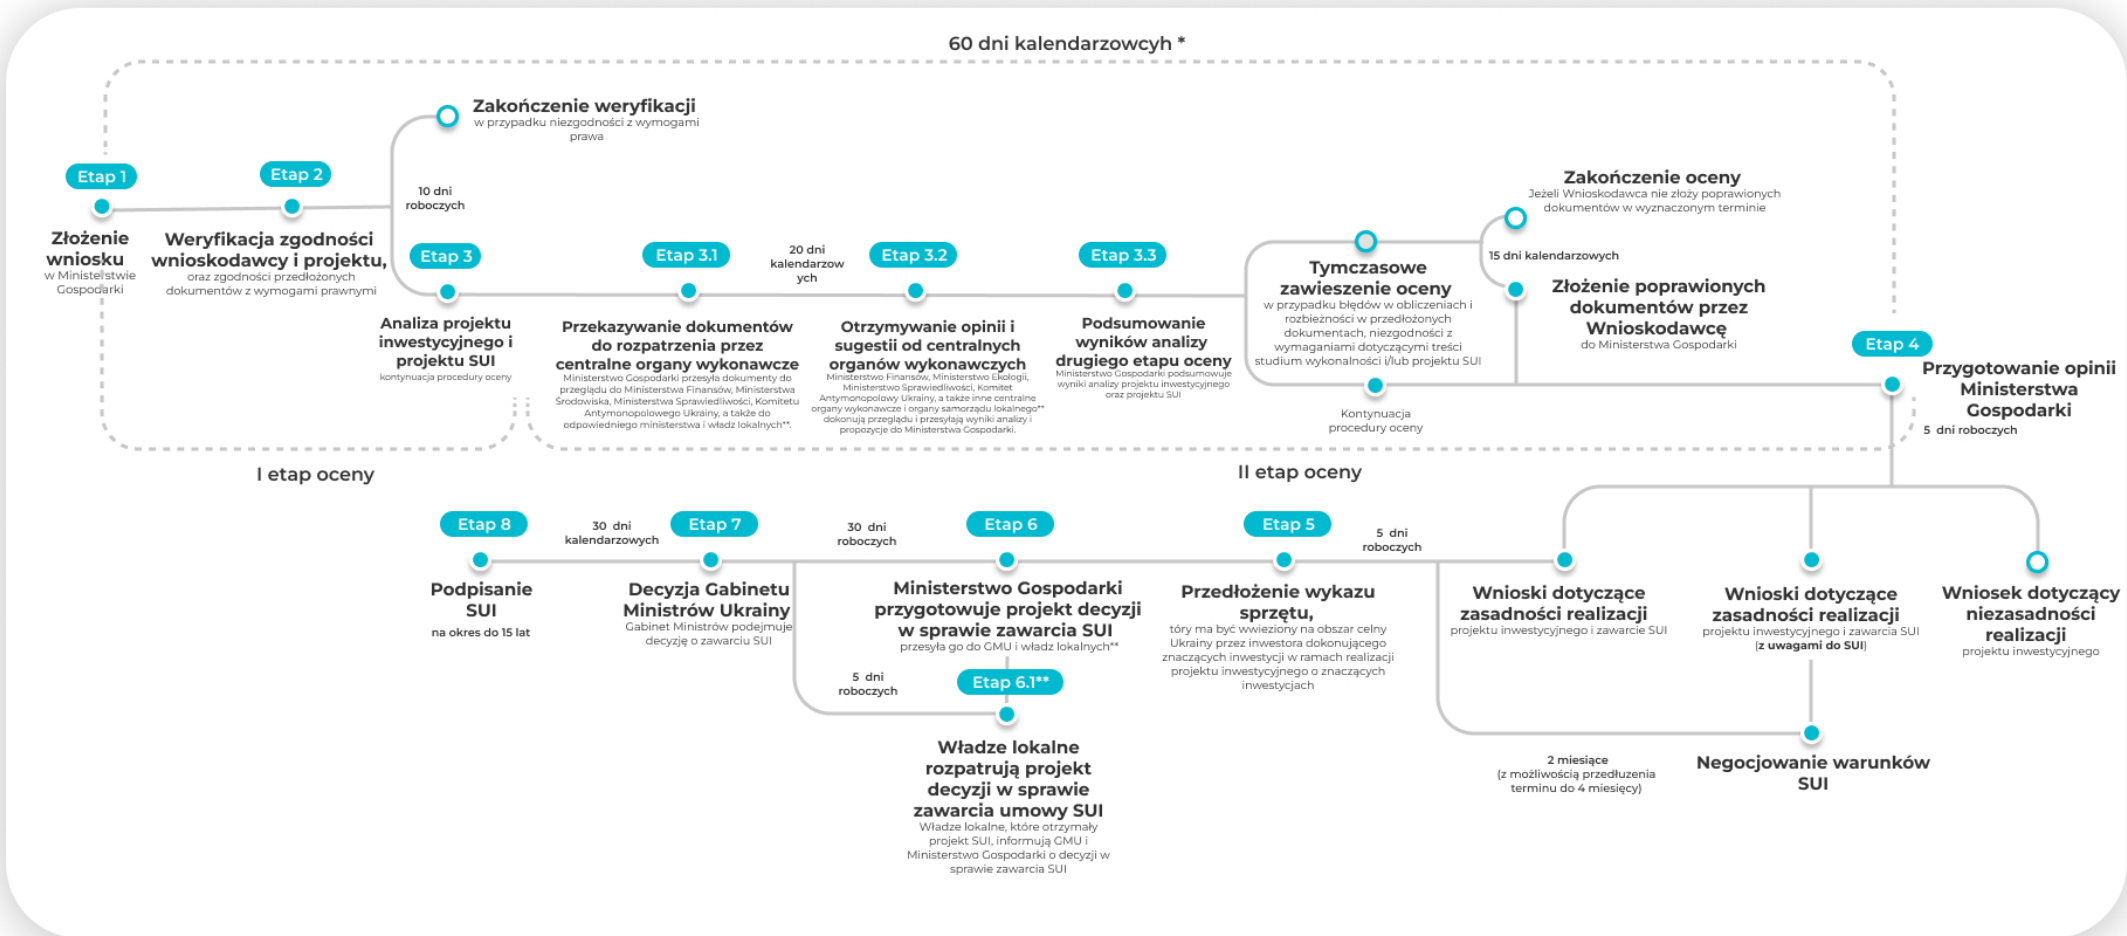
60 dni kalendarzowych *

Zakończenie weryfikacji
w przypadku niezgodności z wymogami prawa

Etap 1

Złożenie wniosku
w Ministerstwie Gospodarki

Etap 2

Weryfikacja zgodności wnioskodawcy i projektu,
oraz zgodności przedłożonych dokumentów z wymogami prawnymi

10 dni roboczych

Etap 3

Analiza projektu inwestycyjnego i projektu SUI
kontynuacja procedury oceny

Etap 3.1

Przekazywanie dokumentów do rozpatrzenia przez centralne organy wykonawcze
Ministerstwo Gospodarki przesyła dokumenty do przeglądu do Ministerstwa Finansów, Ministerstwa Środowiska, Ministerstwa Sprawiedliwości, Komitetu Antymonopolowego Ukrainy, a także do odpowiedniego ministerstwa i władz lokalnych**.

20 dni kalendarzowych

Etap 3.2

Otrzymywanie opinii i sugestii od centralnych organów wykonawczych
Ministerstwo Finansów, Ministerstwo Ekologii, Ministerstwo Sprawiedliwości, Komitet Antymonopolowy Ukrainy, a także inne centralne organy wykonawcze i organy samorządu lokalnego** dokonują przeglądu i przesyłają wyniki analizy propozycje do Ministerstwa Gospodarki.

Etap 3.3

Podsumowanie wyników analizy drugiego etapu oceny
Ministerstwo Gospodarki podsumowuje wyniki analizy projektu inwestycyjnego oraz projektu SUI

Tymczasowe zawieszenie oceny
w przypadku błędów w obliczeniach i rozbieżności w przedłożonych dokumentach, niezgodności z wymaganiami dotyczącymi treści studium wykonalności i/lub projektu SUI

Kontynuacja procedury oceny

Zakończenie oceny
Jeżeli Wnioskodawca nie złoży poprawionych dokumentów w wyznaczonym terminie

15 dni kalendarzowych

Złożenie poprawionych dokumentów przez Wnioskodawcę
do Ministerstwa Gospodarki

Etap 4

Przygotowanie opinii Ministerstwa Gospodarki
5 dni roboczych

I etap oceny

II etap oceny

Etap 8

Podpisanie SUI
na okres do 15 lat

30 dni kalendarzowych

Etap 7

Decyzja Gabinetu Ministrów Ukrainy
Gabinet Ministrów podejmuje decyzję o zawarciu SUI

30 dni roboczych

Etap 6

Ministerstwo Gospodarki przygotowuje projekt decyzji w sprawie zawarcia SUI
przesyła go do GMU i władz lokalnych**

5 dni roboczych

Etap 6.1**

Władze lokalne rozpatrują projekt decyzji w sprawie zawarcia umowy SUI
Władze lokalne, które otrzymały projekt SUI, informują GMU i Ministerstwo Gospodarki o decyzji w sprawie zawarcia SUI

Etap 5

Przedłożenie wykazu sprzętu,
tóry ma być wwieziony na obszar celny Ukrainy przez inwestora dokonującego znaczących inwestycji w ramach realizacji projektu inwestycyjnego o znaczących inwestycjach

5 dni roboczych

Wnioski dotyczące zasadności realizacji
projektu inwestycyjnego i zawarcie SUI

Wnioski dotyczące zasadności realizacji
projektu inwestycyjnego i zawarcie SUI (z uwagami do SUI)

Wniosek dotyczący niezasadności realizacji
projektu inwestycyjnego

2 miesiące
(z możliwością przedłużenia terminu do 4 miesięcy)

Negocjowanie warunków SUI